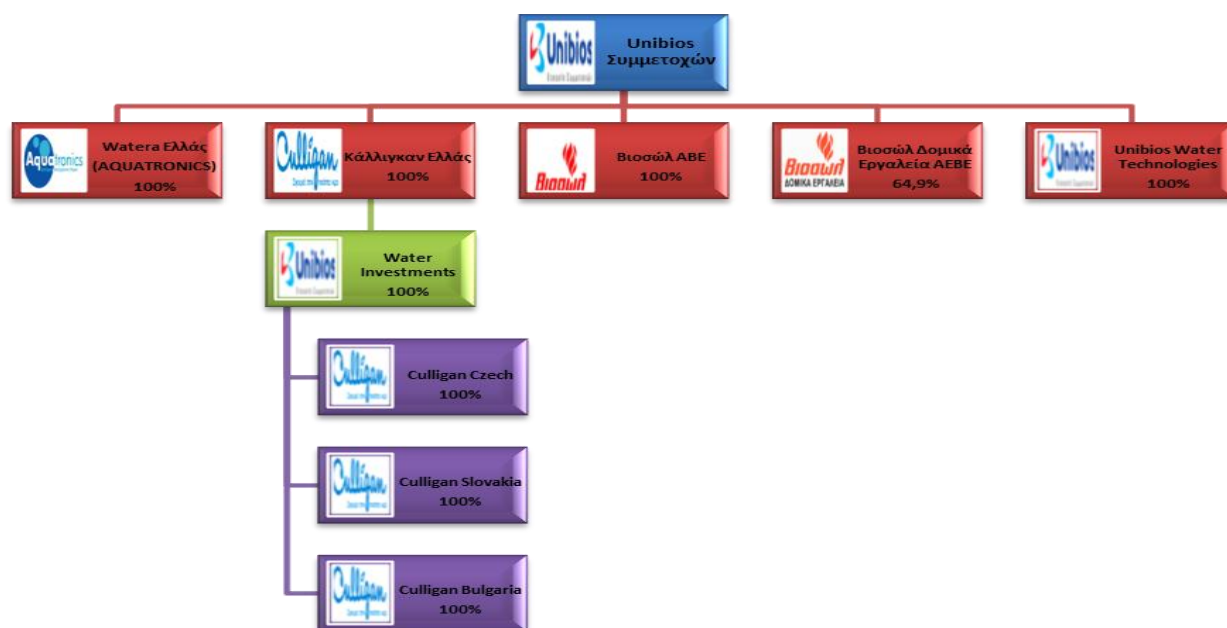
Unibios
Unibios Συμμετοχών

Aquatronics
Watera Ελλάς (AQUATRONICS) 100%

Culligan
Κάλλιγκαν Ελλάς 100%

Βιοσώλ
Βιοσώλ ΑΒΕ 100%

Βιοσώλ ΔΟΜΙΚΑ ΕΡΓΑΛΕΙΑ
Βιοσώλ Δομικά Εργαλεία ΑΕΒΕ 64,9%

Unibios
Unibios Water Technologies 100%

Unibios
Water Investments 100%

Culligan
Culligan Czech 100%

Culligan
Culligan Slovakia 100%

Culligan
Culligan Bulgaria 100%